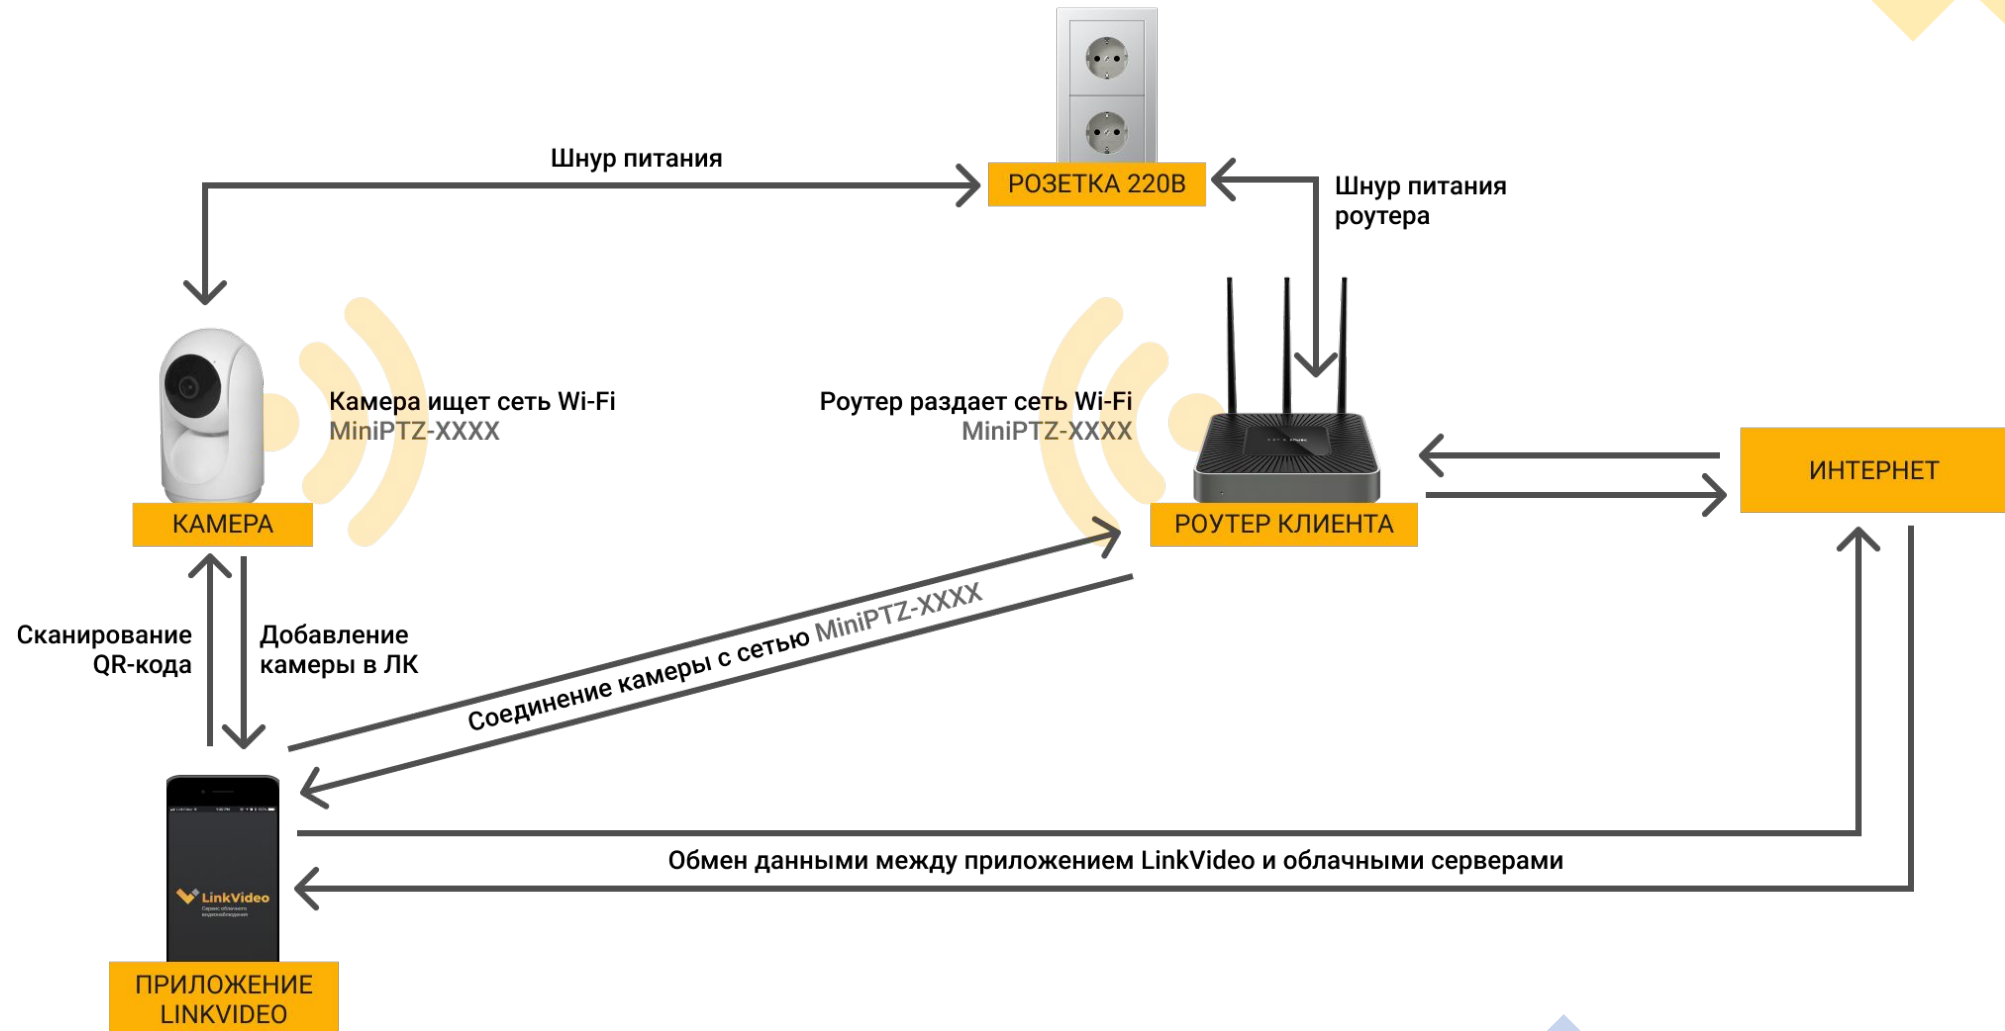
Шнур питания

РОЗЕТКА 220В

Шнур питания роутера

Камера ищет сеть Wi-Fi MiniPTZ-XXXX

Роутер раздает сеть Wi-Fi MiniPTZ-XXXX

КАМЕРА

РОУТЕР КЛИЕНТА

ИНТЕРНЕТ

Сканирование QR-кода

Добавление камеры в ЛК

Соединение камеры с сетью MiniPTZ-XXXX

LinkVideo

Обмен данными между приложением LinkVideo и облачными серверами

ПРИЛОЖЕНИЕ LINKVIDEO